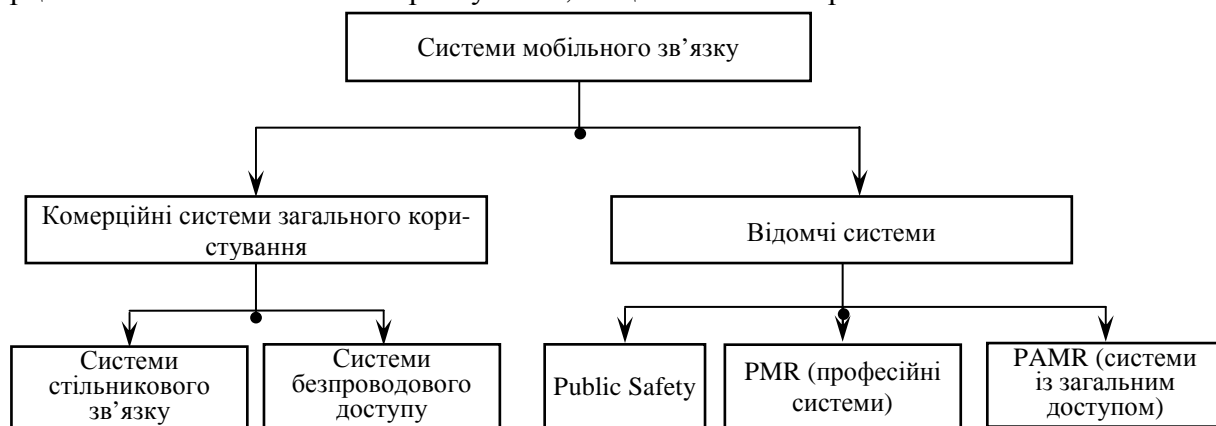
Системи мобільного зв’язку

Комерційні системи загального користування

Відомчі системи

Системи стільникового зв’язку

Системи безпроводового доступу

Public Safety

PMR (професійні системи)

PAMR (системи із загальним доступом)